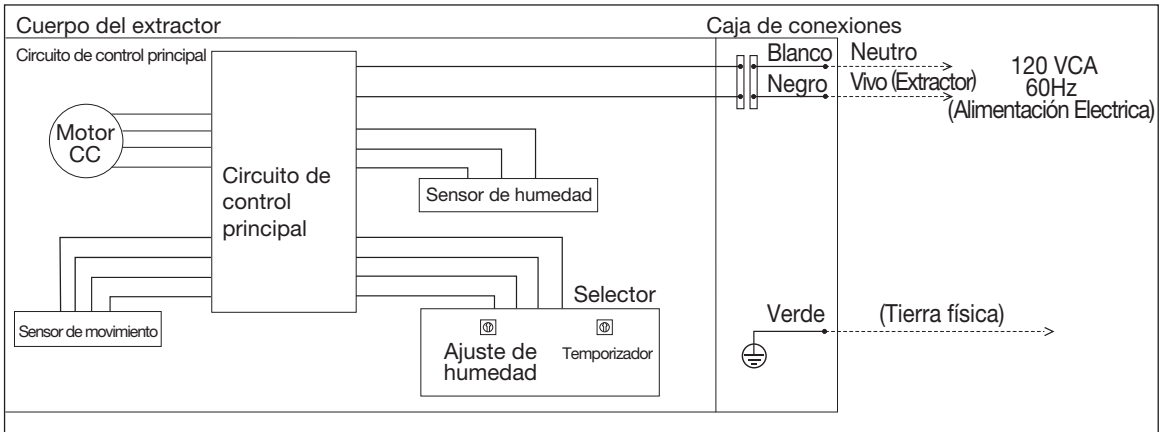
Cuerpo del extractor

Caja de conexiones

Circuito de control principal

Blanco

Neutro

Negro

Vivo (Extractor)

120 VCA
60Hz
(Alimentación Electrica)

Motor
CC

Circuito de control principal

Sensor de humedad

Selector

Verde

(Tierra física)

Sensor de movimiento

Ajuste de humedad

Temporizador